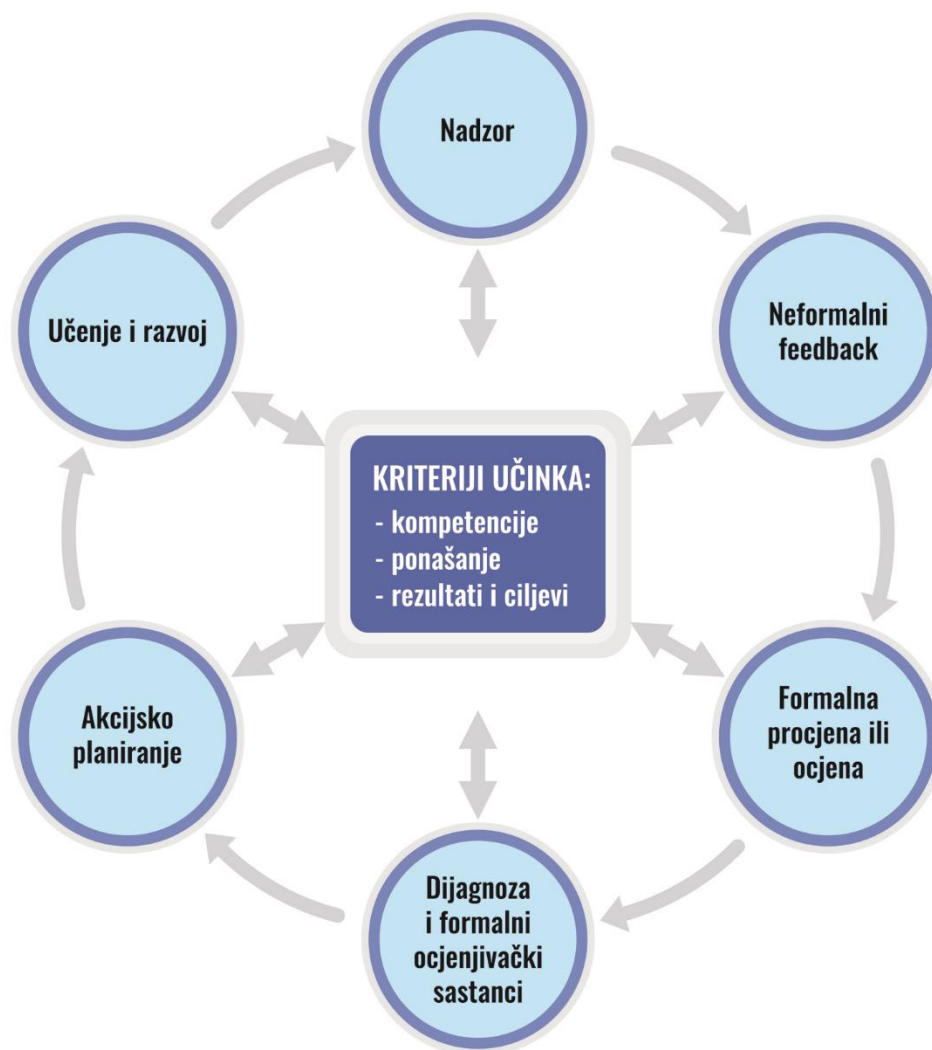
Nadzor

Neformalni feedback

Formalna procjena ili ocjena

Dijagnoza i formalni ocjenjivački sastanci

Akcijsko planiranje

Učenje i razvoj

KRITERIJI UČINKA:
- kompetencije
- ponašanje
- rezultati i ciljevi